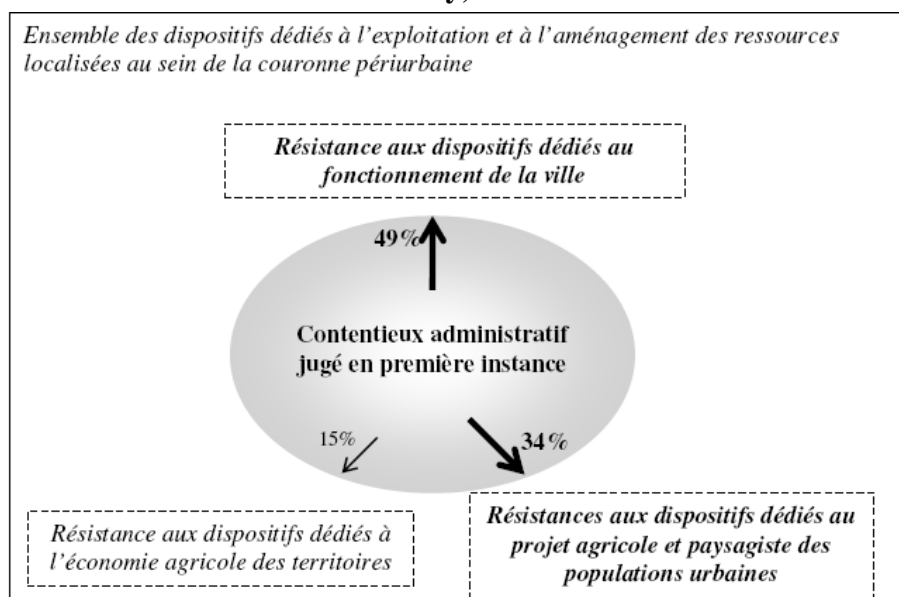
Ensemble des dispositifs dédiés à l'exploitation et à l'aménagement des ressources localisées au sein de la couronne périurbaine

Résistance aux dispositifs dédiés au fonctionnement de la ville

49%

Contentieux administratif jugé en première instance

15%

34%

Résistance aux dispositifs dédiés à l'économie agricole des territoires

Résistances aux dispositifs dédiés au projet agricole et paysagiste des populations urbaines